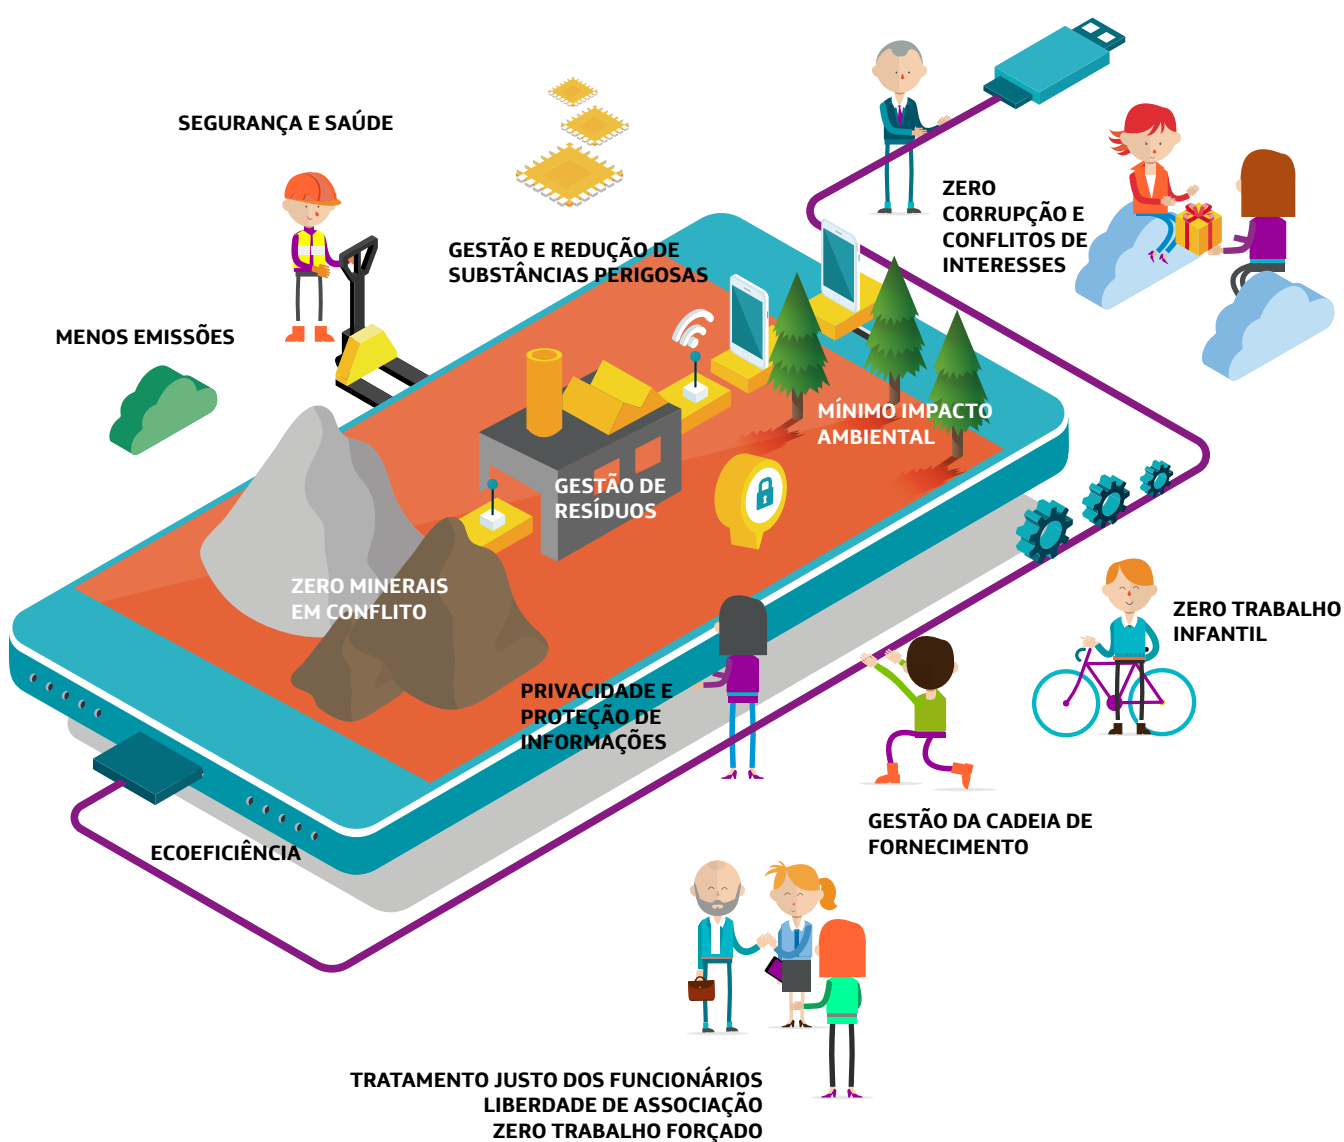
SEGURANÇA E SAÚDE

GESTÃO E REDUÇÃO DE SUBSTÂNCIAS PERIGOSAS

ZERO CORRUPÇÃO E CONFLITOS DE INTERESSES

MENOS EMISSÕES

MÍNIMO IMPACTO AMBIENTAL

GESTÃO DE RESÍDUOS

ZERO MINERAIS EM CONFLITO

ZERO TRABALHO INFANTIL

PRIVACIDADE E PROTEÇÃO DE INFORMAÇÕES

GESTÃO DA CADEIA DE FORNECIMENTO

ECOEFICIÊNCIA

TRATAMENTO JUSTO DOS FUNCIONÁRIOS
LIBERDADE DE ASSOCIAÇÃO
ZERO TRABALHO FORÇADO